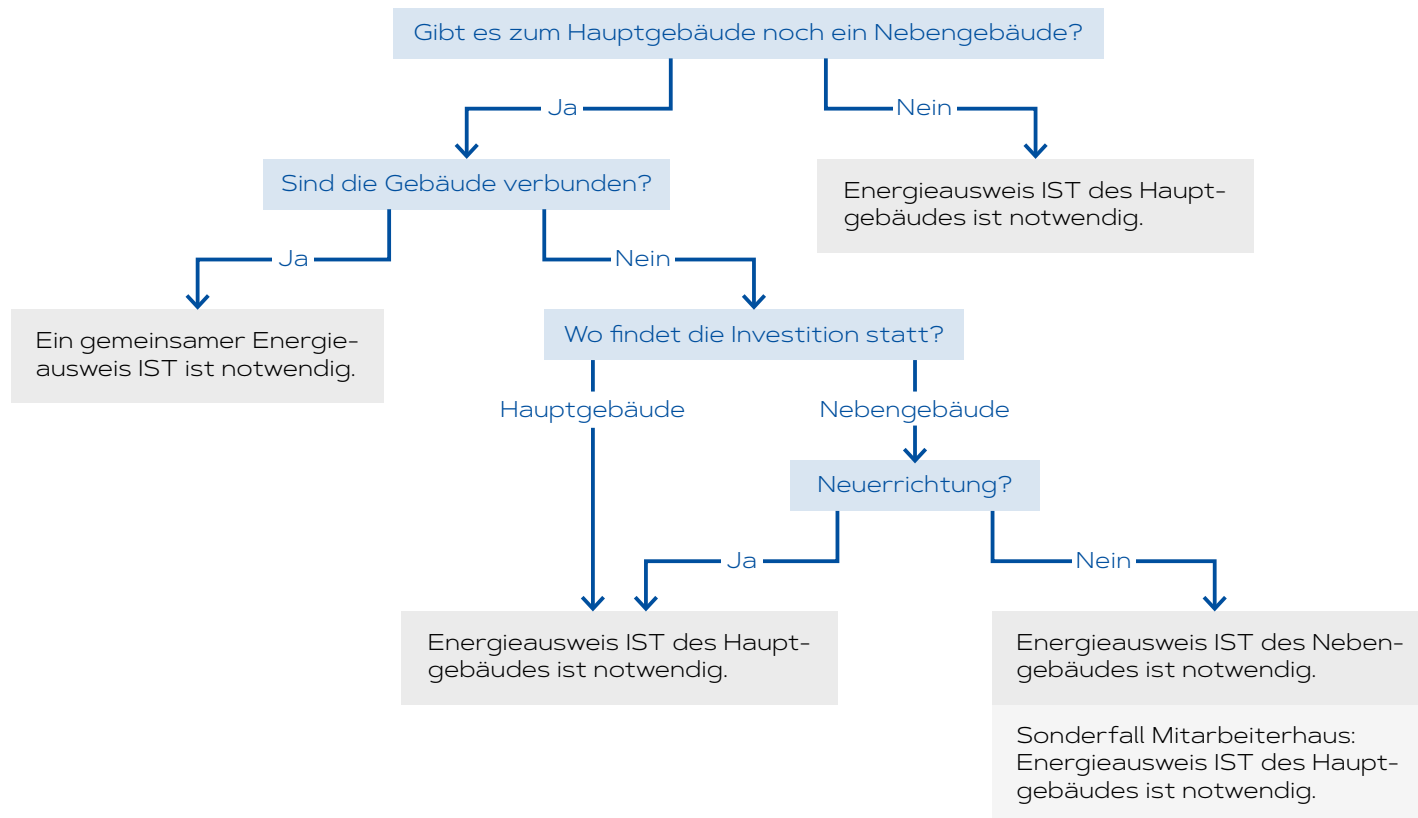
Gibt es zum Hauptgebäude noch ein Nebengebäude?

Ja

Nein

Sind die Gebäude verbunden?

Energieausweis IST des Hauptgebäudes ist notwendig.

Ja

Nein

Ein gemeinsamer Energieausweis IST ist notwendig.

Wo findet die Investition statt?

Hauptgebäude

Nebengebäude

Neuerrichtung?

Ja

Nein

Energieausweis IST des Hauptgebäudes ist notwendig.

Energieausweis IST des Nebengebäudes ist notwendig.

Sonderfall Mitarbeiterhaus: Energieausweis IST des Hauptgebäudes ist notwendig.